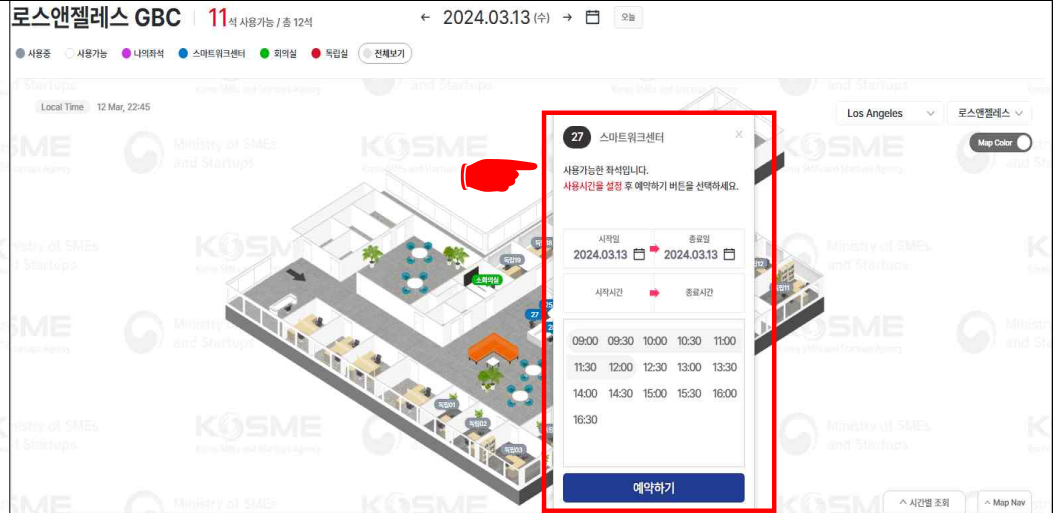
로스앤젤레스 GBC | 11석 사용가능 / 총 12석

← 2024.03.13 (수) → 오늘

사용중 사용가능 나의좌석 스마트워크센터 회의실 독립실 전체보기

Local Time 12 Mar, 22:45

Los Angeles 로스앤젤레스

Map Color

Ministry of SMEs and Startups

KOSME

27 스마트워크센터

사용가능한 좌석입니다.
사용시간을 설정 후 예약하기 버튼을 선택하세요.

시작일 2024.03.13

종료일 2024.03.13

시작시간 종료시간

| 09:00 | 09:30 | 10:00 | 10:30 | 11:00 |
|---|---|---|---|---|
| 11:30 | 12:00 | 12:30 | 13:00 | 13:30 |
| 14:00 | 14:30 | 15:00 | 15:30 | 16:00 |
| 16:30 | | | | |

예약하기

소회의실
독립01
독립02
독립03
독립10
독립11
독립12
27

시간별 조회
Map Nav